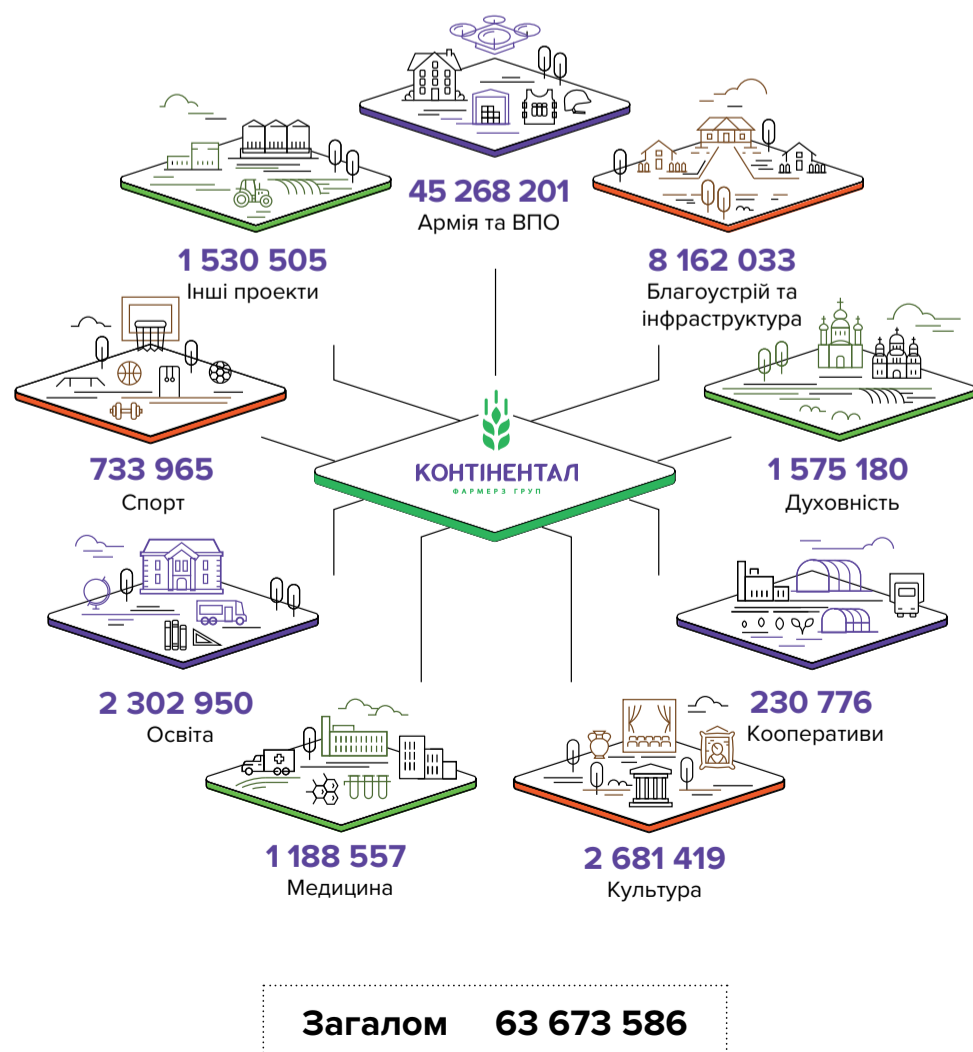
45 268 201
Армія та ВПО

1 530 505
Інші проекти

8 162 033
Благоустрій та інфраструктура

733 965
Спорт

КОНТІНЕНТАЛ
ФАРМЕРЗ ГРУП

1 575 180
Духовність

2 302 950
Освіта

230 776
Кооперативи

1 188 557
Медицина

2 681 419
Культура

Загалом 63 673 586